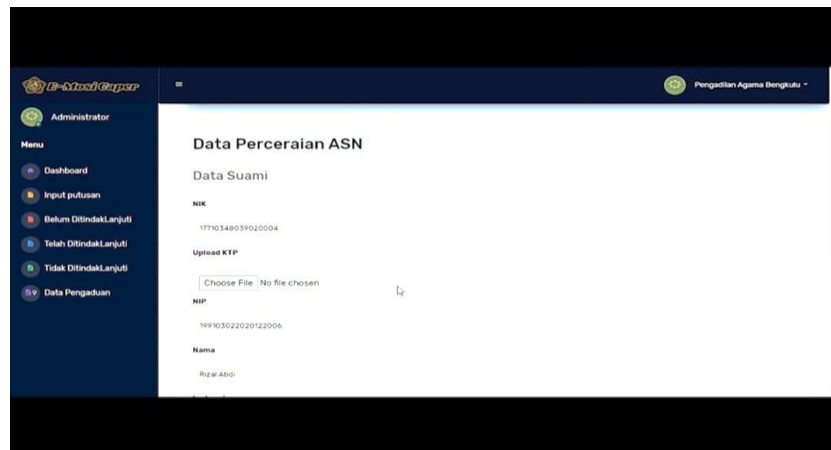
E-Mosi Caper

Administrator

Menu

Dashboard

Input putusan

Belum DitindakLanjuti

Telah DitindakLanjuti

Tidak DitindakLanjuti

Data Pengaduan

Pengadilan Agama Bengkulu

Data Perceraian ASN

Data Suami

NIK

1771034803902004

Upload KTP

Choose File No file chosen

NIP

199103022020122006

Nama

Rizal Abdi